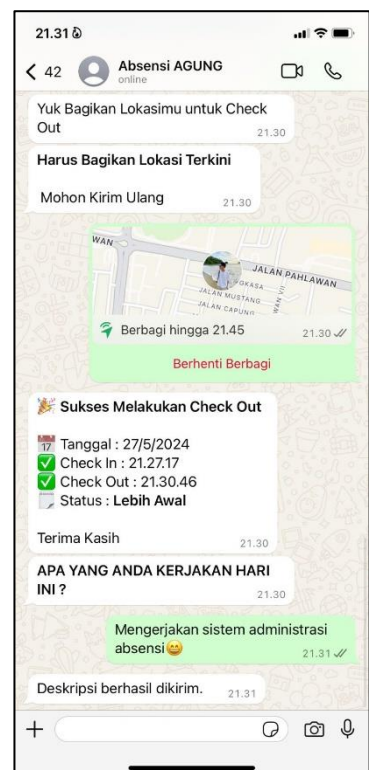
21.31

< 42 Absensi AGUNG
online

Yuk Bagikan Lokasimu untuk Check Out 21.30

Harus Bagikan Lokasi Terkini

Mohon Kirim Ulang 21.30

WAN
JALAN PAHLAWAN
POKASA
JALAN MUSTANG
JALAN CAPUNG

Berbagi hingga 21.45 21.30

Berhenti Berbagi

🎉 Sukses Melakukan Check Out

📅 Tanggal : 27/5/2024
✅ Check In : 21.27.17
✅ Check Out : 21.30.46
Status : Lebih Awal

Terima Kasih 21.30

APA YANG ANDA KERJAKAN HARI INI ? 21.30

Mengerjakan sistem administrasi absensi😄 21.31

Deskripsi berhasil dikirim. 21.31

+